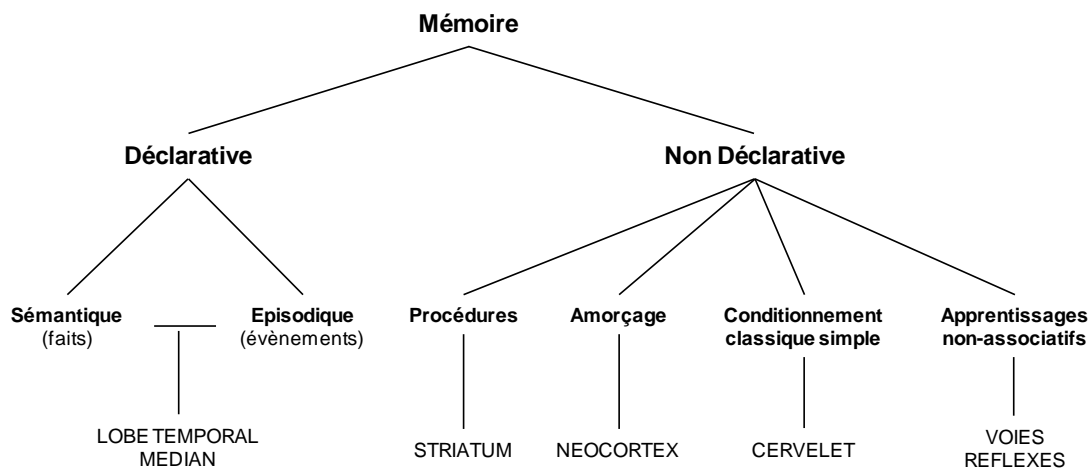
Mémoire

Déclarative

Non Déclarative

Sémantique
(faits)

Episodique
(évènements)

LOBE TEMPORAL
MEDIAN

Procédures

STRIATUM

Amorçage

NEOCORTEX

Conditionnement
classique simple

CERVELET

Apprentissages
non-associatifs

VOIES
REFLEXES